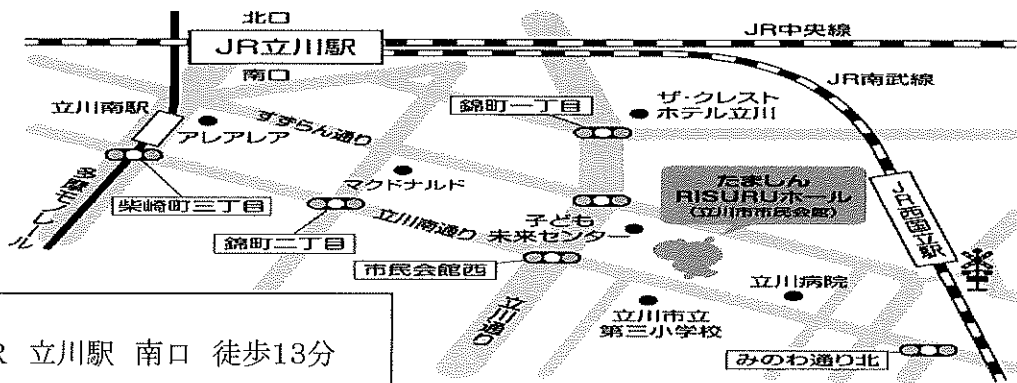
北口

JR立川駅

JR中央線

南口

JR南武線

立川南駅

すずらん通り

錦町一丁目

ザ・クレスト
ホテル立川

アレアレア

多摩モノレール

マクドナルド

たましん
RISURUホール
(立川市市民会館)

柴崎町三丁目

立川南通り

子ども
未来センター

JR西国立駅

錦町二丁目

市民会館西

立川通り

立川病院

立川市立
第三小学校

R 立川駅 南口 徒歩13分

みのわ通り北